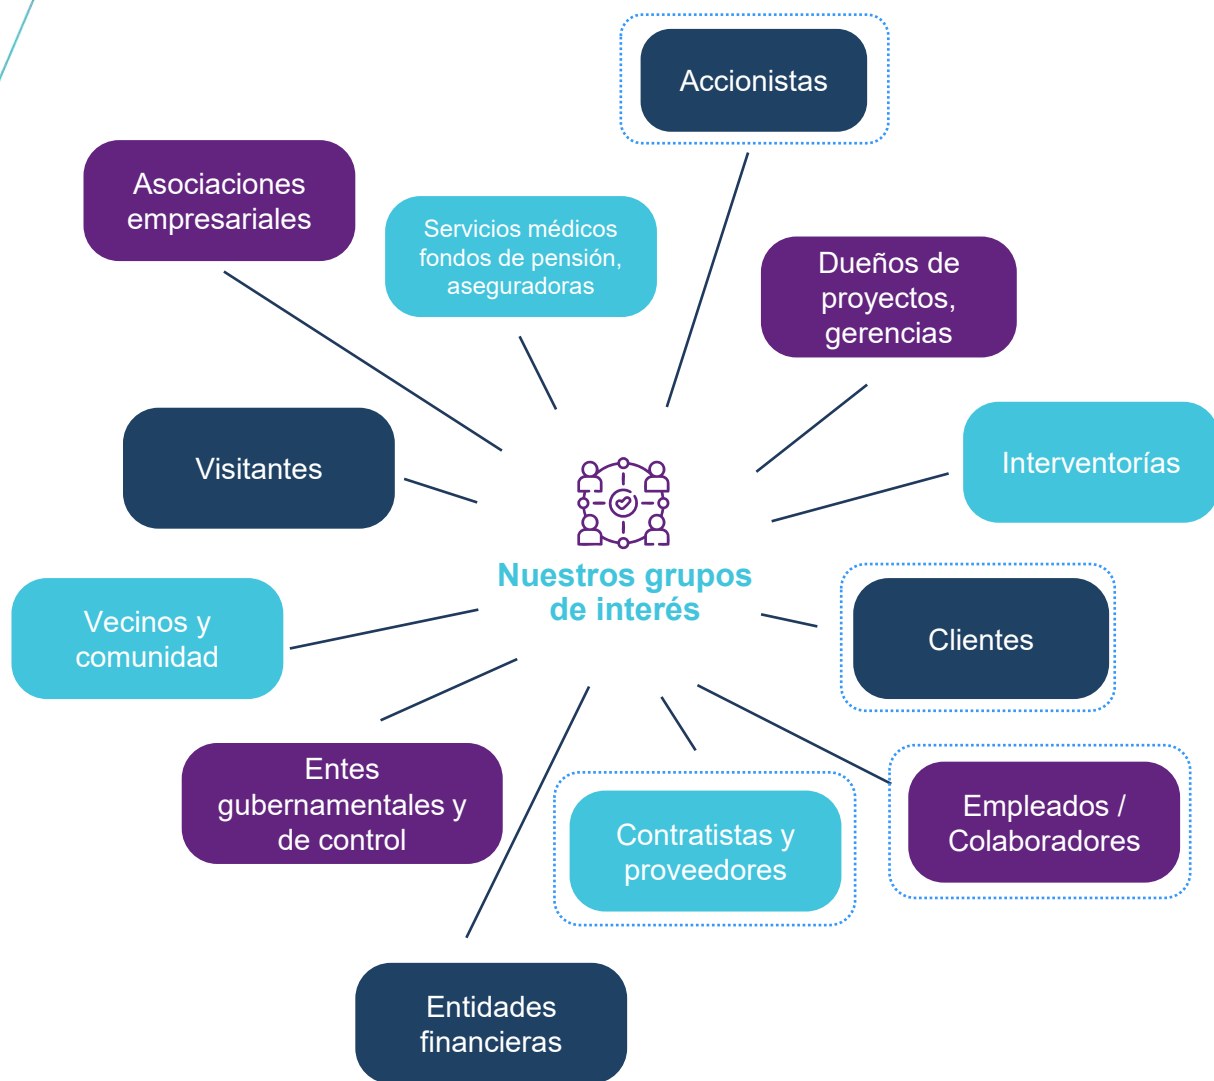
Accionistas

Asociaciones empresariales

Servicios médicos fondos de pensión, aseguradoras

Dueños de proyectos, gerencias

Visitantes

Interventorías

Nuestros grupos de interés

Vecinos y comunidad

Clientes

Entes gubernamentales y de control

Contratistas y proveedores

Empleados / Colaboradores

Entidades financieras